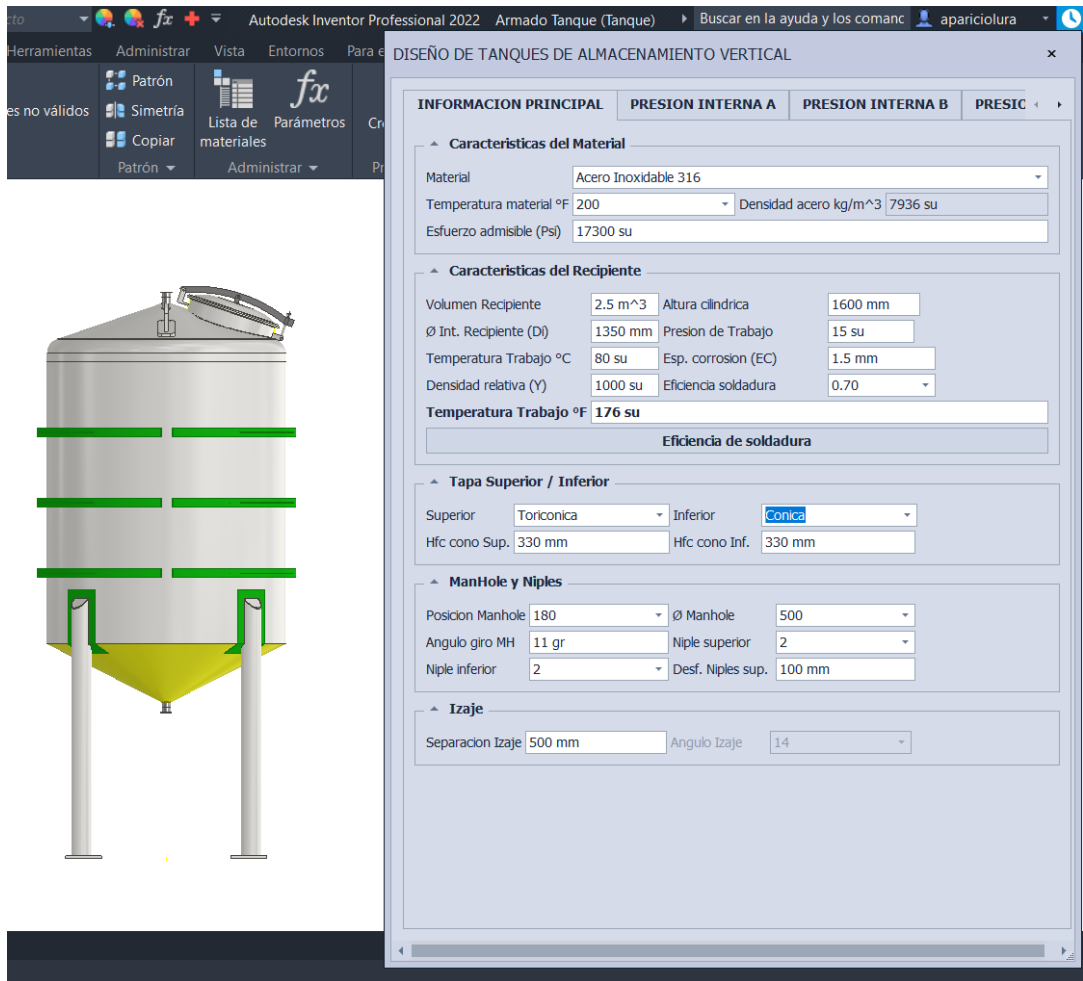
cto
Autodesk Inventor Professional 2022 Armado Tanque (Tanque) Buscar en la ayuda y los comanc apariciolura

Herramientas Administrar Vista Entornos Para e

es no válidos Patrón Simetría Copiar Patrón Lista de materiales Parámetros Administrar Cr Pr

DISEÑO DE TANQUES DE ALMACENAMIENTO VERTICAL ×

INFORMACION PRINCIPAL PRESION INTERNA A PRESION INTERNA B PRESIC

Caracteristicas del Material
Material Acero Inoxidable 316
Temperatura material ºF 200 Densidad acero kg/m^3 7936 su
Esfuerzo admisible (Psi) 17300 su

Caracteristicas del Recipiente
Volumen Recipiente 2.5 m^3 Altura cilindrica 1600 mm
Ø Int. Recipiente (Di) 1350 mm Presion de Trabajo 15 su
Temperatura Trabajo °C 80 su Esp. corrosion (EC) 1.5 mm
Densidad relativa (Y) 1000 su Eficiencia soldadura 0.70
Temperatura Trabajo ºF 176 su
Eficiencia de soldadura

Tapa Superior / Inferior
Superior Toriconica Inferior Conica
Hfc cono Sup. 330 mm Hfc cono Inf. 330 mm

ManHole y Niples
Posicion Manhole 180 Ø Manhole 500
Angulo giro MH 11 gr Niple superior 2
Niple inferior 2 Desf. Niples sup. 100 mm

Izaje
Separacion Izaje 500 mm Angulo Izaje 14